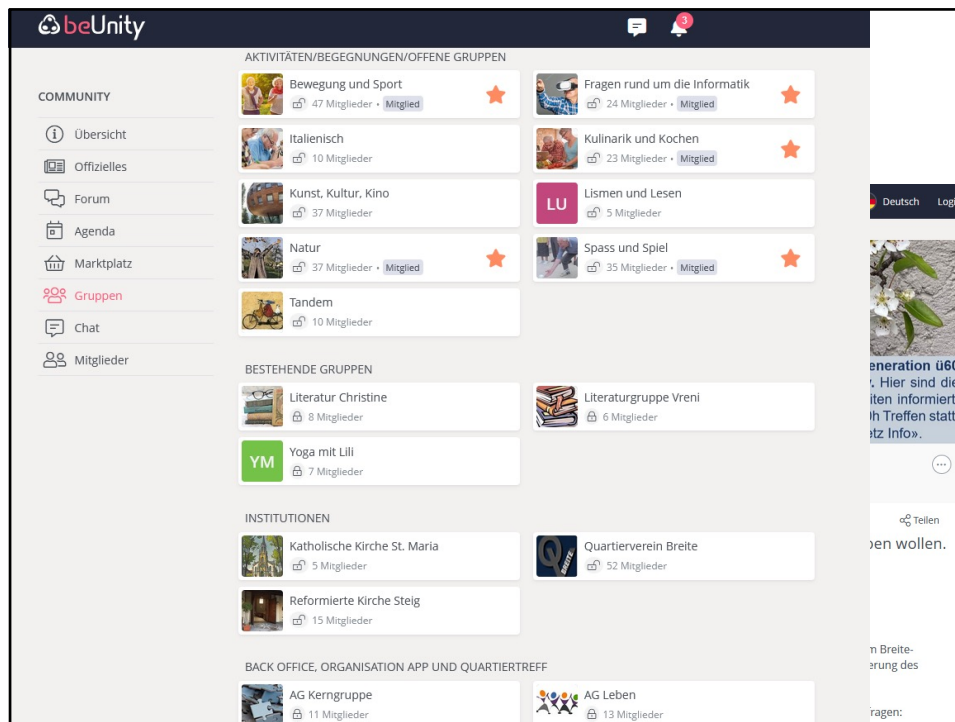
beUnity

3

COMMUNITY

Übersicht
Offizielles
Forum
Agenda
Marktplatz
Gruppen
Chat
Mitglieder

AKTIVITÄTEN/BEGEGNUNGEN/OFFENE GRUPPEN

Bewegung und Sport
47 Mitglieder • Mitglied

Fragen rund um die Informatik
24 Mitglieder • Mitglied

Italienisch
10 Mitglieder

Kulinarik und Kochen
23 Mitglieder • Mitglied

Kunst, Kultur, Kino
37 Mitglieder

LU
Lismen und Lesen
5 Mitglieder

Natur
37 Mitglieder • Mitglied

Spass und Spiel
35 Mitglieder • Mitglied

Tandem
10 Mitglieder

BESTEHENDE GRUPPEN

Literatur Christine
8 Mitglieder

Literaturgruppe Vreni
6 Mitglieder

YM
Yoga mit Lili
7 Mitglieder

INSTITUTIONEN

Katholische Kirche St. Maria
5 Mitglieder

Quartierverein Breite
52 Mitglieder

Reformierte Kirche Steig
15 Mitglieder

BACK OFFICE, ORGANISATION APP UND QUARTIERTREFF

AG Kerngruppe
11 Mitglieder

AG Leben
13 Mitglieder

Deutsch Logi

eneration ü60
. Hier sind die
iten informiert
)h Treffen statt
tz Info».

Teilen
pen wollen.

n Breite-
erung des

ragen: